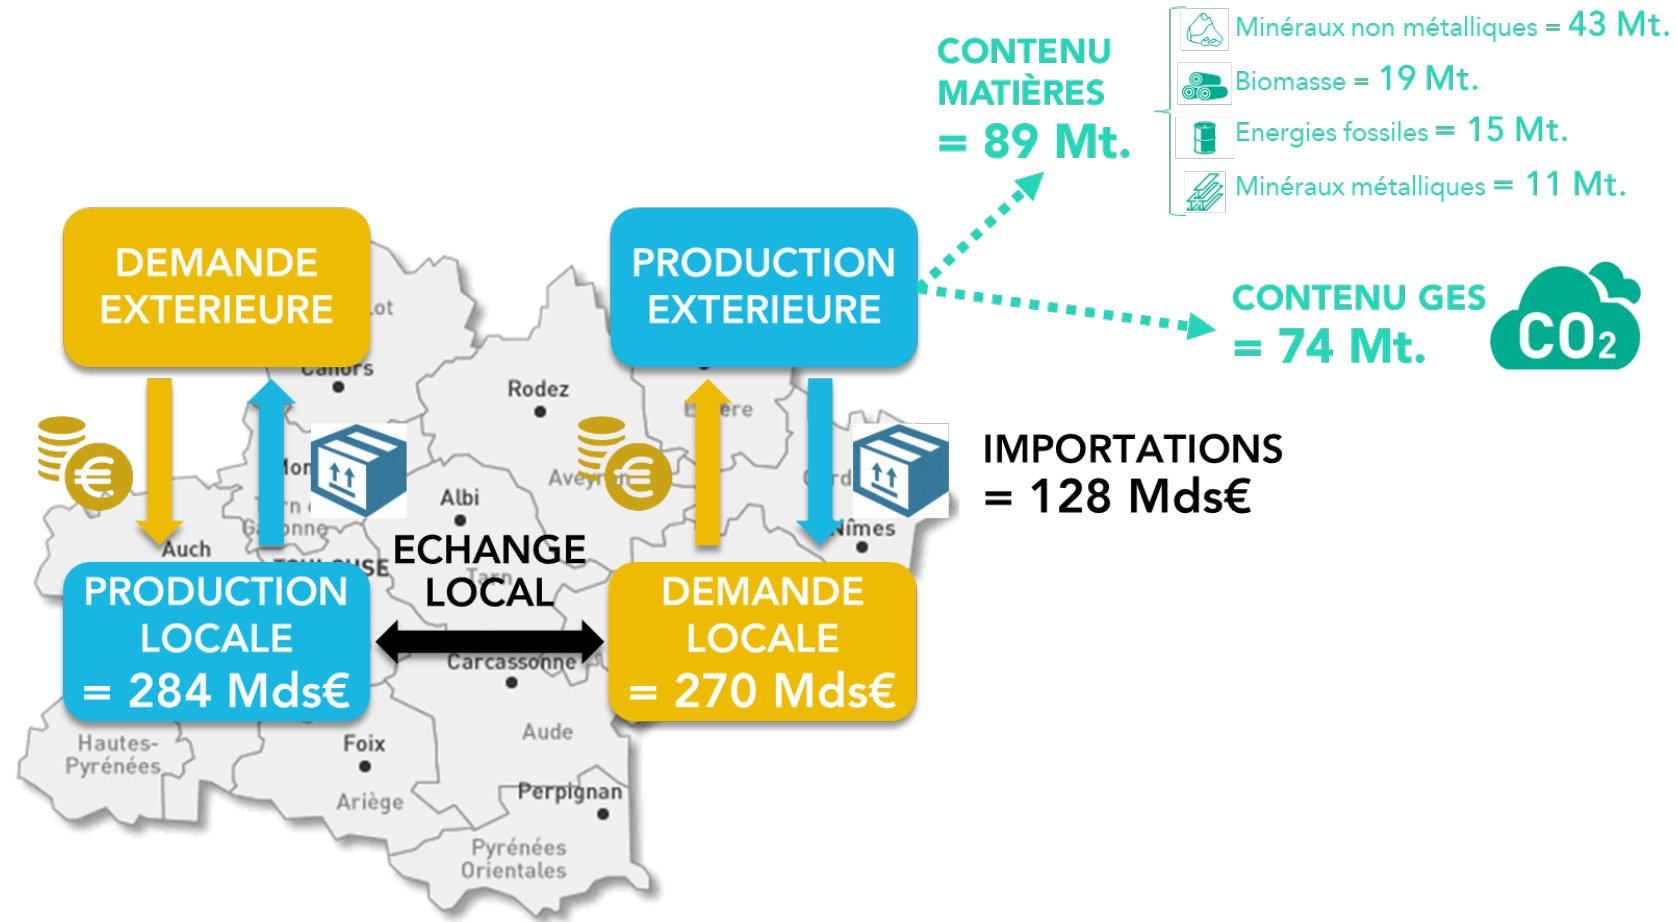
CONTENU MATIÈRES = 89 Mt.

Minéraux non métalliques = 43 Mt.
Biomasse = 19 Mt.
Energies fossiles = 15 Mt.
Minéraux métalliques = 11 Mt.

CONTENU GES = 74 Mt.

$CO_2$

DEMANDE EXTERIEURE

PRODUCTION EXTERIEURE

IMPORTATIONS = 128 Mds€

ECHANGE LOCAL

PRODUCTION LOCALE = 284 Mds€

DEMANDE LOCALE = 270 Mds€

Cahors
Rodez
Albi
Auch
Nîmes
Carcassonne
Aude
Hautes-Pyrénées
Foix
Ariège
Perpignan
Pyrénées Orientales